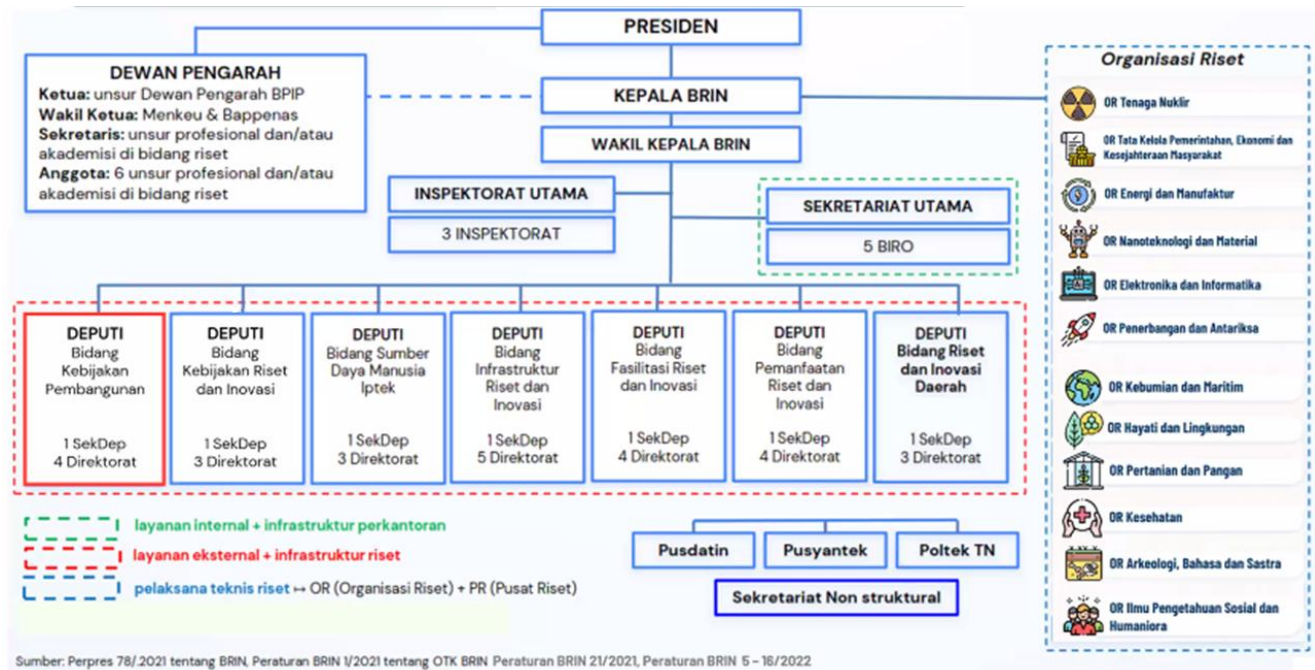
PRESIDEN

DEWAN PENGARAH
Ketua: unsur Dewan Pengarah BPIP
Wakil Ketua: Menkeu & Bappenas
Sekretaris: unsur profesional dan/atau akademisi di bidang riset
Anggota: 6 unsur profesional dan/atau akademisi di bidang riset

KEPALA BRIN

WAKIL KEPALA BRIN

INSPEKTORAT UTAMA
3 INSPEKTORAT

SEKRETARIAT UTAMA
5 BIRO

DEPUTI
Bidang Kebijakan Pembangunan
1 SekDep
4 Direktorat

DEPUTI
Bidang Kebijakan Riset dan Inovasi
1 SekDep
3 Direktorat

DEPUTI
Bidang Sumber Daya Manusia Iptek
1 SekDep
3 Direktorat

DEPUTI
Bidang Infrastruktur Riset dan Inovasi
1 SekDep
5 Direktorat

DEPUTI
Bidang Fasilitasi Riset dan Inovasi
1 SekDep
4 Direktorat

DEPUTI
Bidang Pemanfaatan Riset dan Inovasi
1 SekDep
4 Direktorat

DEPUTI
Bidang Riset dan Inovasi Daerah
1 SekDep
3 Direktorat

layanan internal + infrastruktur perkantoran
layanan eksternal + infrastruktur riset
pelaksana teknis riset ↔ OR (Organisasi Riset) + PR (Pusat Riset)

Pusdatin
Pusyantek
Poltek TN
Sekretariat Non struktural

Organisasi Riset
OR Tenaga Nuklir
OR Tata Kelola Pemerintahan, Ekonomi dan Kesejahteraan Masyarakat
OR Energi dan Manufaktur
OR Nanoteknologi dan Material
OR Elektronika dan Informatika
OR Penerbangan dan Antariksa
OR Kebumian dan Maritim
OR Hayati dan Lingkungan
OR Pertanian dan Pangan
OR Kesehatan
OR Arkeologi, Bahasa dan Sastra
OR Ilmu Pengetahuan Sosial dan Humaniora

Sumber: Perpres 78/.2021 tentang BRIN, Peraturan BRIN 1/2021 tentang OTK BRIN Peraturan BRIN 21/2021, Peraturan BRIN 5 - 16/2022